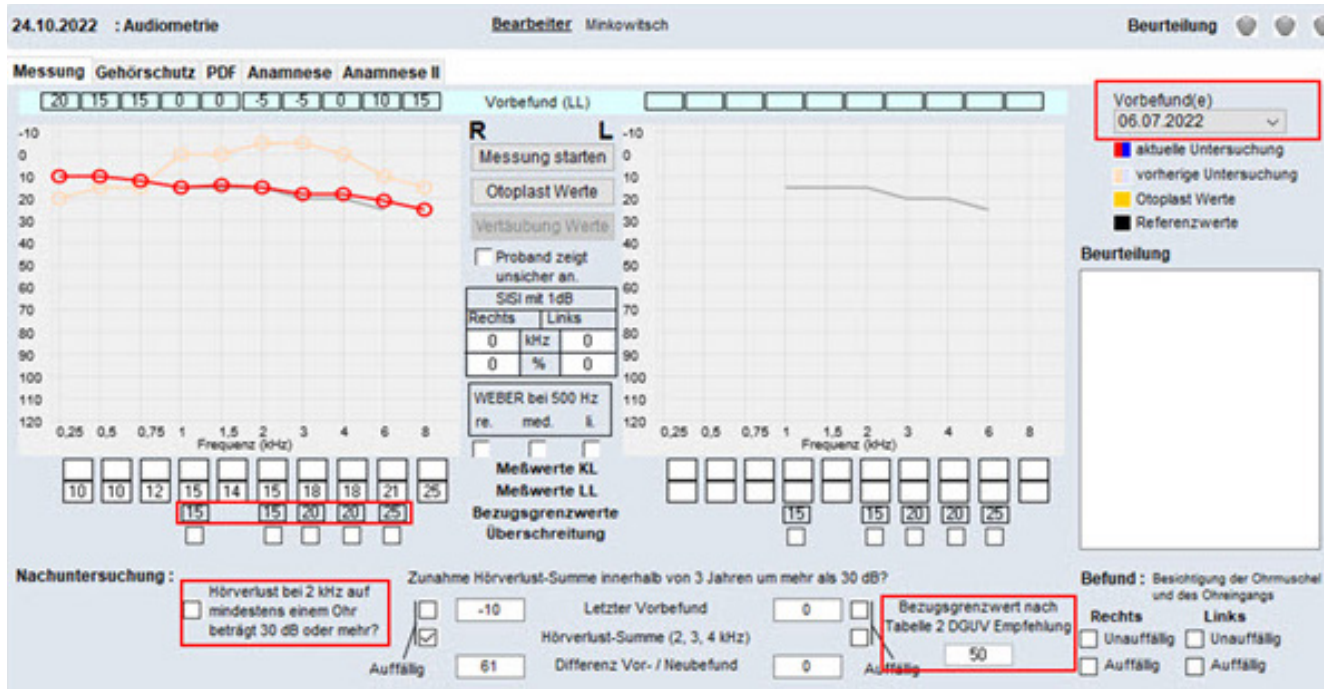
24.10.2022 : Audiometrie

Bearbeiter Minkowitsch

Beurteilung

Messung | Gehörschutz | PDF | Anamnese | Anamnese II

| 20 | 15 | 15 | 0 | 0 | -5 | -5 | 0 | 10 | 15 |

Vorbefund (LL)

R L

-10
0
10
20
30
40
50
60
70
80
90
100
110
120

0,25 0,5 0,75 1 1,5 2 3 4 6 8
Frequenz (kHz)

Messung starten

Otoplast Werte

Vertäubung Werte

Proband zeigt unsicher an.

| SISI mit 1dB | | |
|---|---|---|
| Rechts | | Links |
| 0 | kHz | 0 |
| 0 | % | 0 |

WEBER bei 500 Hz
re. med. li.

-10
0
10
20
30
40
50
60
70
80
90
100
110
120

0,25 0,5 0,75 1 1,5 2 3 4 6 8
Frequenz (kHz)

Vorbefund(e)
06.07.2022

aktuelle Untersuchung
vorherige Untersuchung
Otoplast Werte
Referenzwerte

Beurteilung

| 10 | 10 | 12 | 15 | 14 | 15 | 18 | 18 | 21 | 25 |

Meßwerte KL
Meßwerte LL

| 15 | 15 | 20 | 20 | 25 |

Bezugsgrenzwerte
Überschreitung

| 15 | 15 | 20 | 20 | 25 |

Nachuntersuchung :

Hörverlust bei 2 kHz auf mindestens einem Ohr beträgt 30 dB oder mehr?

Zunahme Hörverlust-Summe innerhalb von 3 Jahren um mehr als 30 dB?

-10 Letzter Vorbefund 0

Hörverlust-Summe (2, 3, 4 kHz)

Auffällig 61 Differenz Vor- / Neubefund 0 Auffällig

Bezugsgrenzwert nach Tabelle 2 DGUV Empfehlung
50

Befund : Besichtigung der Ohrmuschel und des Ohreingangs

Rechts
Unauffällig
Auffällig

Links
Unauffällig
Auffällig